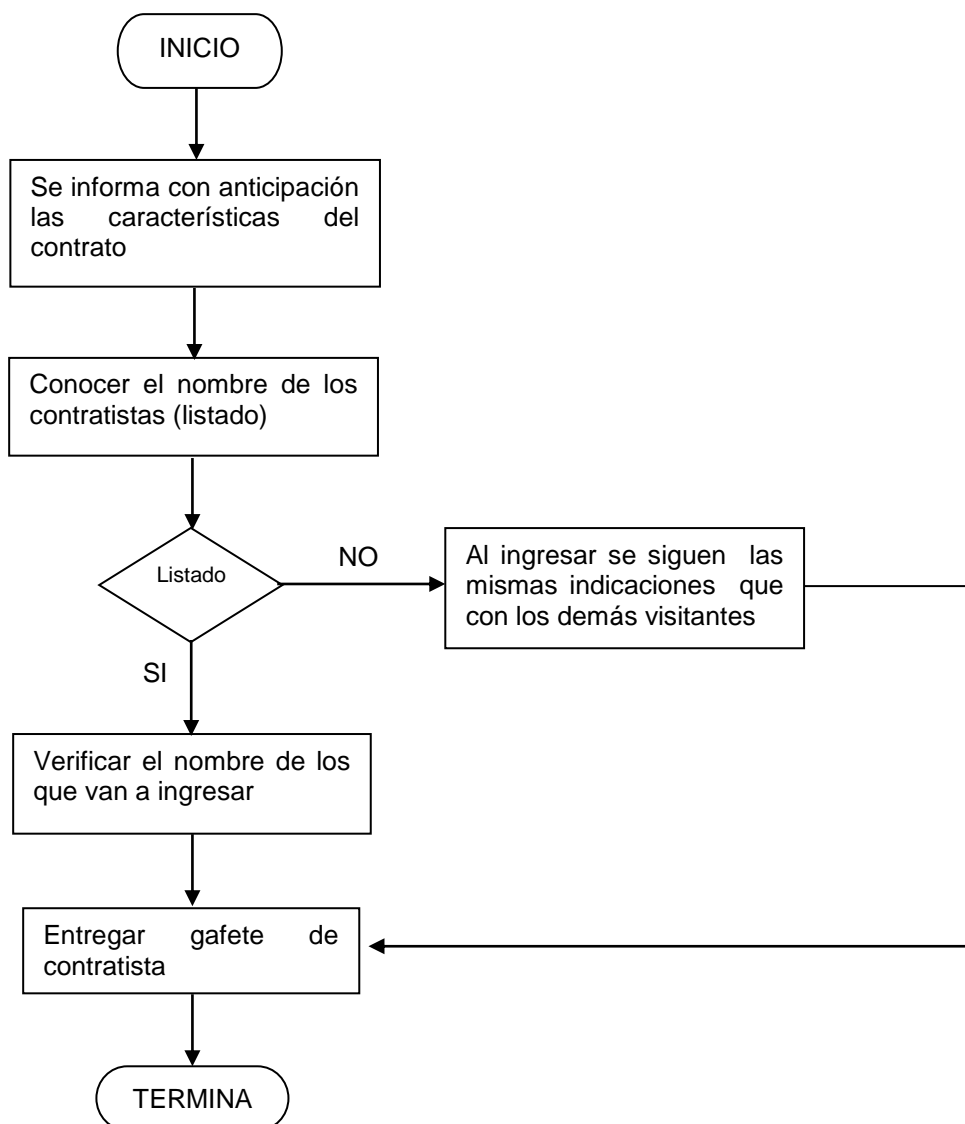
INICIO

Se informa con anticipación las características del contrato

Conocer el nombre de los contratistas (listado)

Listado

NO

Al ingresar se siguen las mismas indicaciones que con los demás visitantes

SI

Verificar el nombre de los que van a ingresar

Entregar gafete de contratista

TERMINA